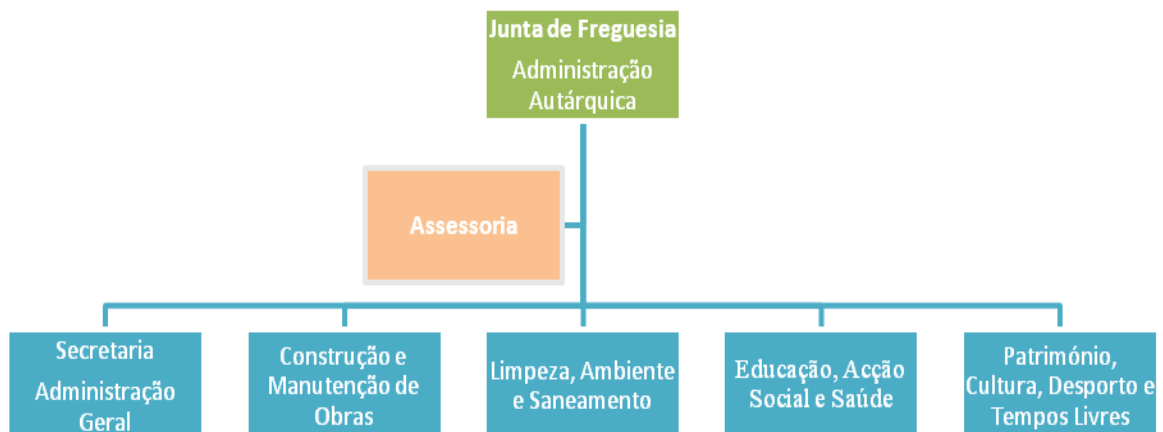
Junta de Freguesia
Administração Autárquica

Assessoria

Secretaria
Administração Geral

Construção e Manutenção de Obras

Limpeza, Ambiente e Saneamento

Educação, Acção Social e Saúde

Património, Cultura, Desporto e Tempos Livres